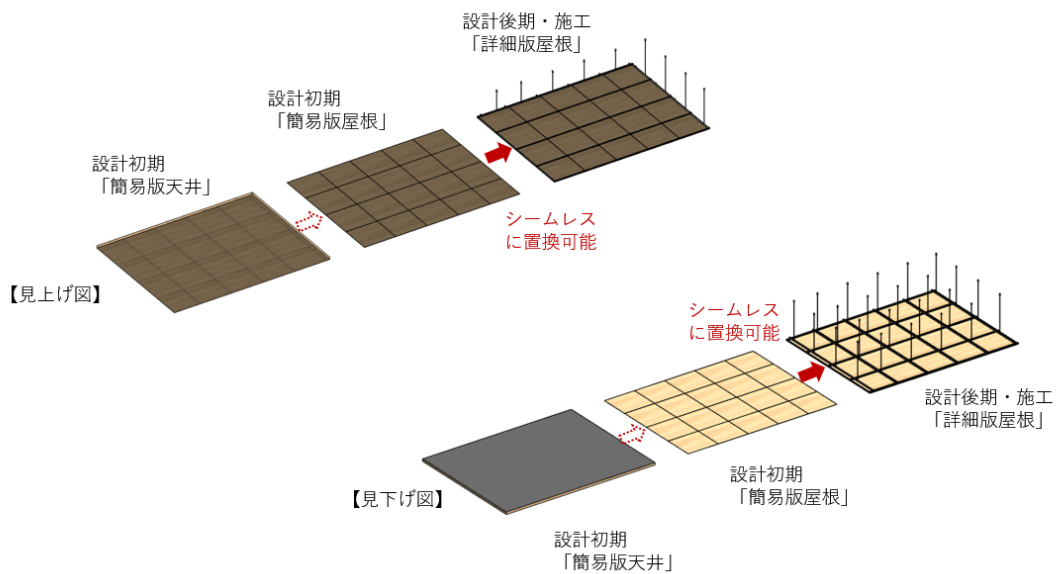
設計後期・施工
「詳細版屋根」

設計初期
「簡易版屋根」

設計初期
「簡易版天井」

シームレス
に置換可能

【見上げ図】

シームレス
に置換可能

設計後期・施工
「詳細版屋根」

設計初期
「簡易版屋根」

【見下げ図】

設計初期
「簡易版天井」